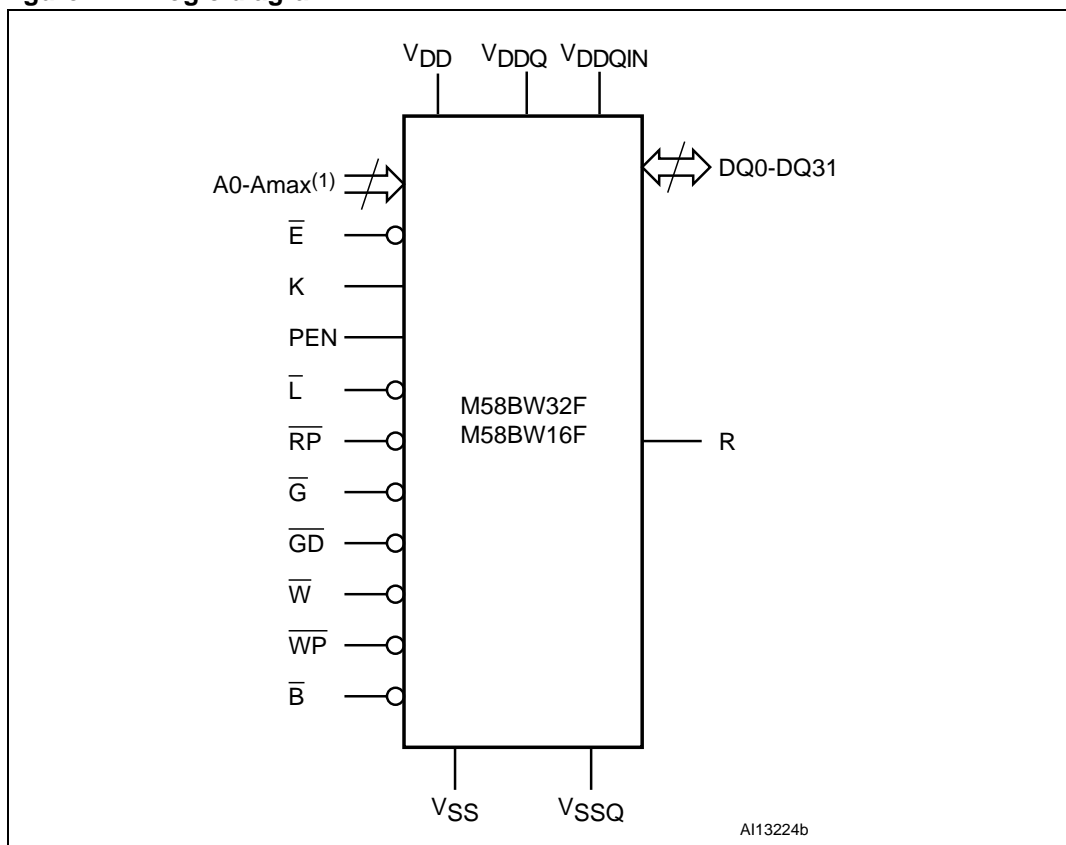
$V_{DD}$ $V_{DDQ}$ $V_{DDQIN}$

A0-Amax$^{(1)}$

DQ0-DQ31

$\overline{E}$

K

PEN

$\overline{L}$

$\overline{RP}$

$\overline{G}$

$\overline{GD}$

$\overline{W}$

$\overline{WP}$

$\overline{B}$

M58BW32F
M58BW16F

R

$V_{SS}$ $V_{SSQ}$

AI13224b